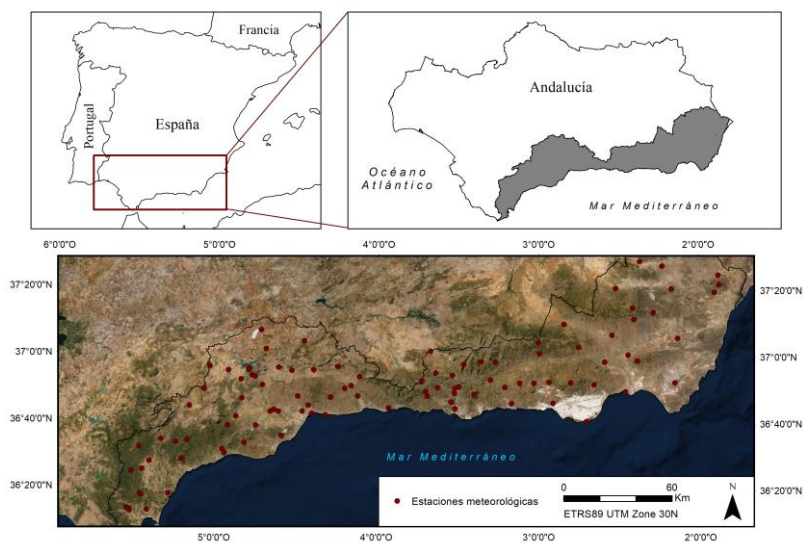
Francia
Portugal
España
Andalucía
Océano Atlántico
Mar Mediterráneo
6°0'0"O
5°0'0"O
4°0'0"O
3°0'0"O
2°0'0"O
37°20'0"N
37°0'0"N
36°40'0"N
36°20'0"N
37°20'0"N
37°0'0"N
36°40'0"N
36°20'0"N
Mar Mediterráneo
Estaciones meteorológicas
0 60 Km
ETRS89 UTM Zone 30N
N
5°0'0"O
4°0'0"O
3°0'0"O
2°0'0"O